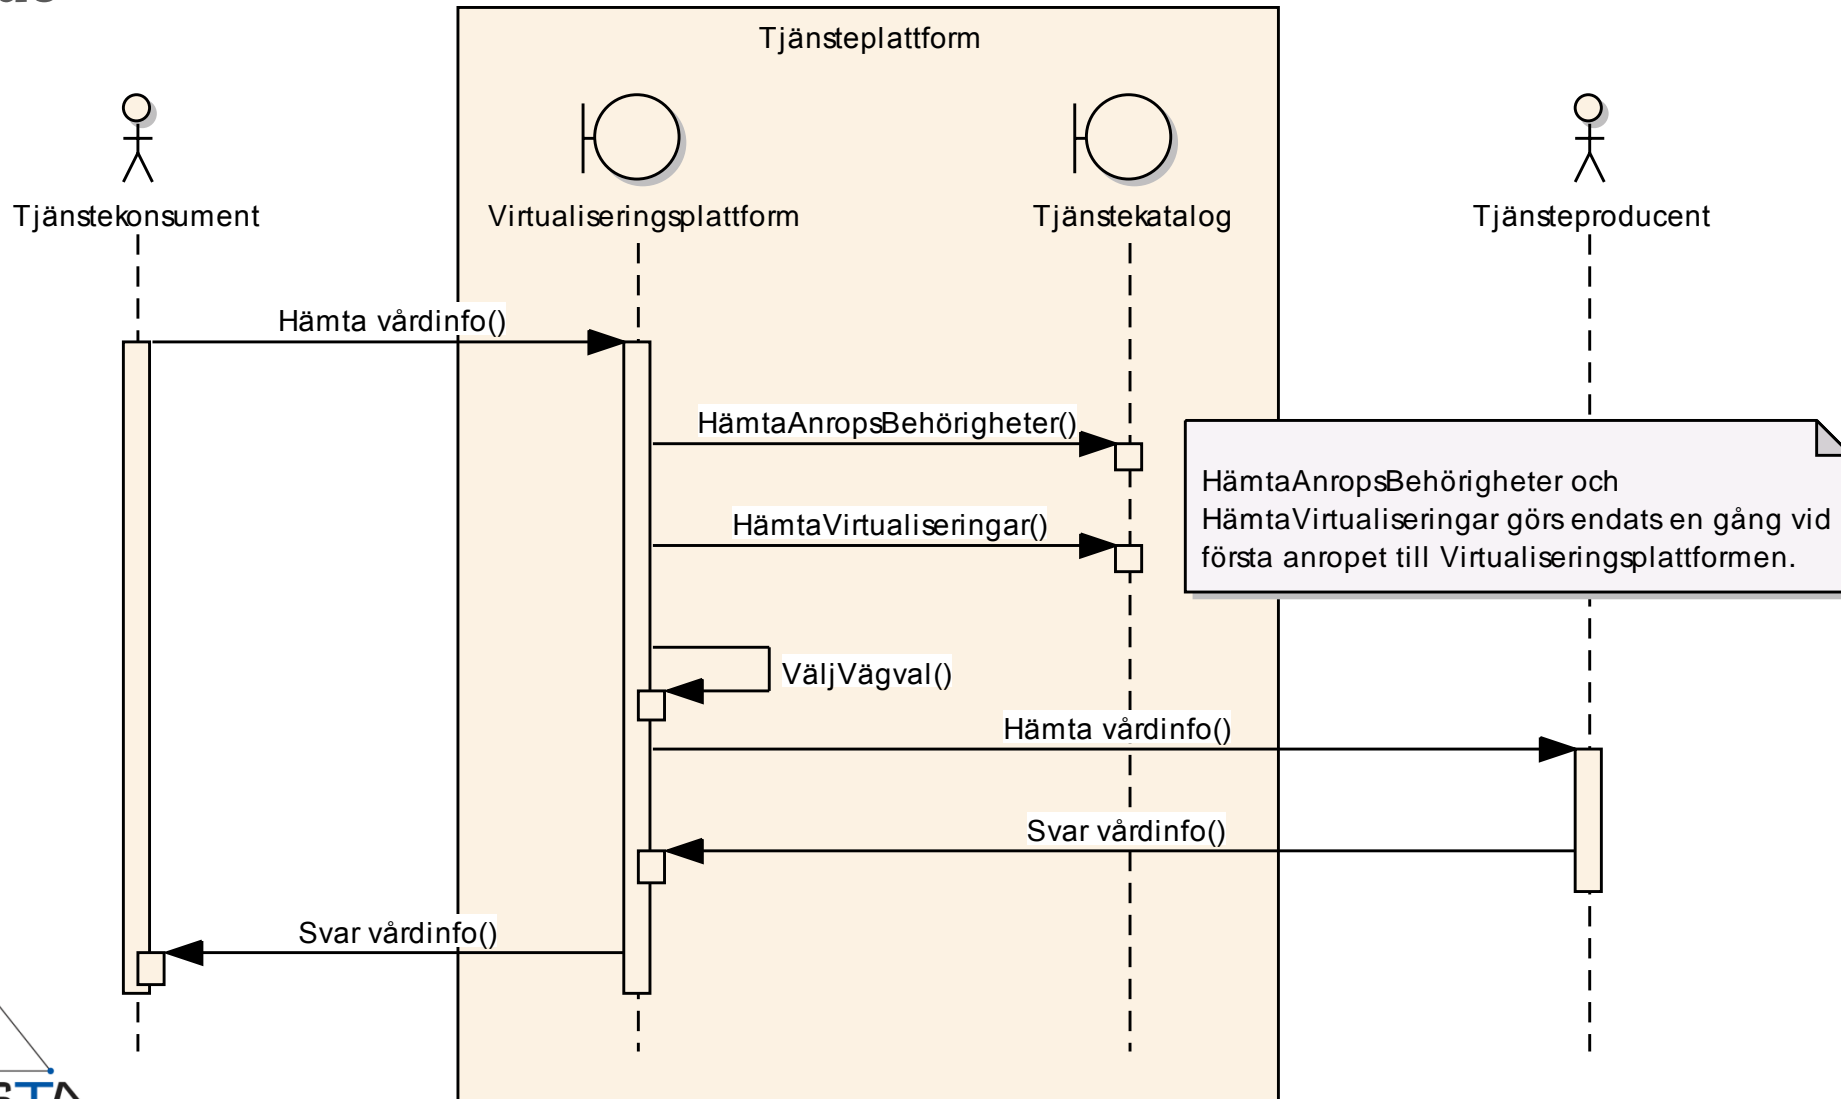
Tjänsteplattform

Tjänstekonsument

Virtualiseringsplattform

Tjänstekatalog

Tjänsteproducent

Hämta vårdinfo()

HämtaAnropsBehörigheter()

HämtaAnropsBehörigheter och HämtaVirtualiseringar görs endats en gång vid första anropet till Virtualiseringsplattformen.

HämtaVirtualiseringar()

VäljVägval()

Hämta vårdinfo()

Svar vårdinfo()

Svar vårdinfo()